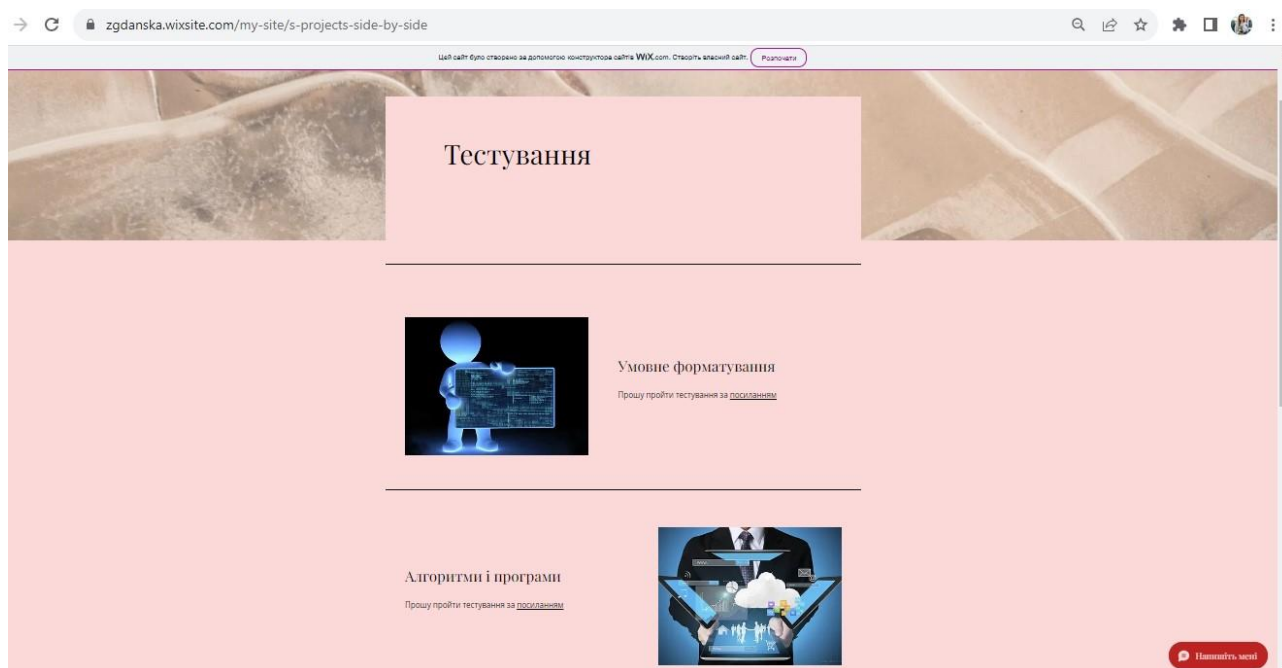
zgdanska.wixsite.com/my-site/s-projects-side-by-side

Цей сайт було створено за допомогою конструктора сайтів WiX.com. Створіть власний сайт. Розпочати

Тестування

Умовне форматування

Прошу пройти тестування за посиланням

Алгоритми і програми

Прошу пройти тестування за посиланням

Напишіть мені